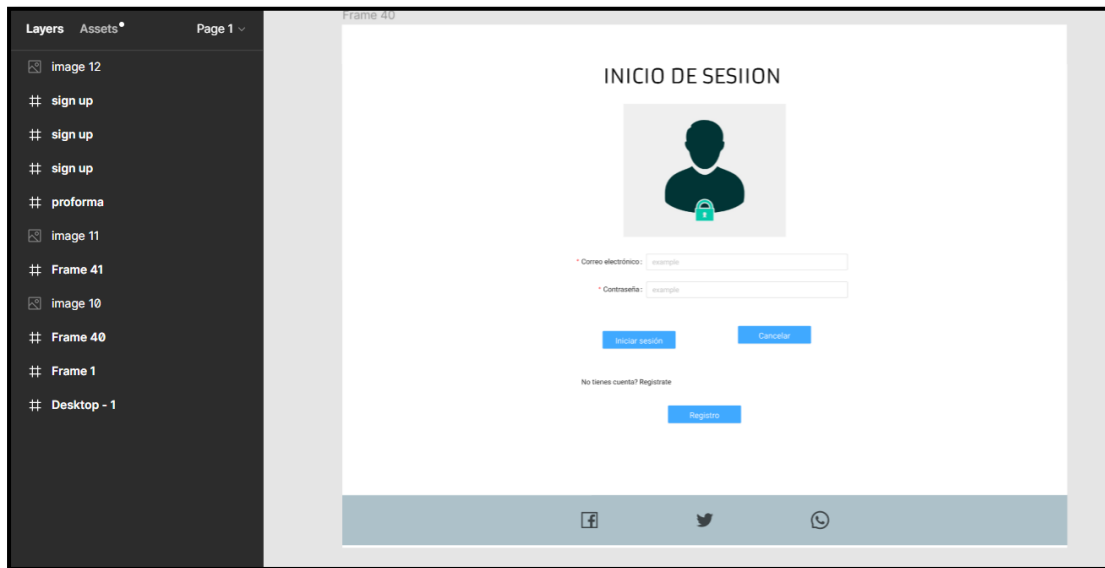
Layers Assets Page 1

image 12
sign up
sign up
sign up
proforma
image 11
Frame 41
image 10
Frame 40
Frame 1
Desktop - 1

Frame 40

INICIO DE SESIION

* Correo electrónico : example

* Contraseña : example

Iniciar sesión

Cancelar

No tienes cuenta? Registrate

Registro